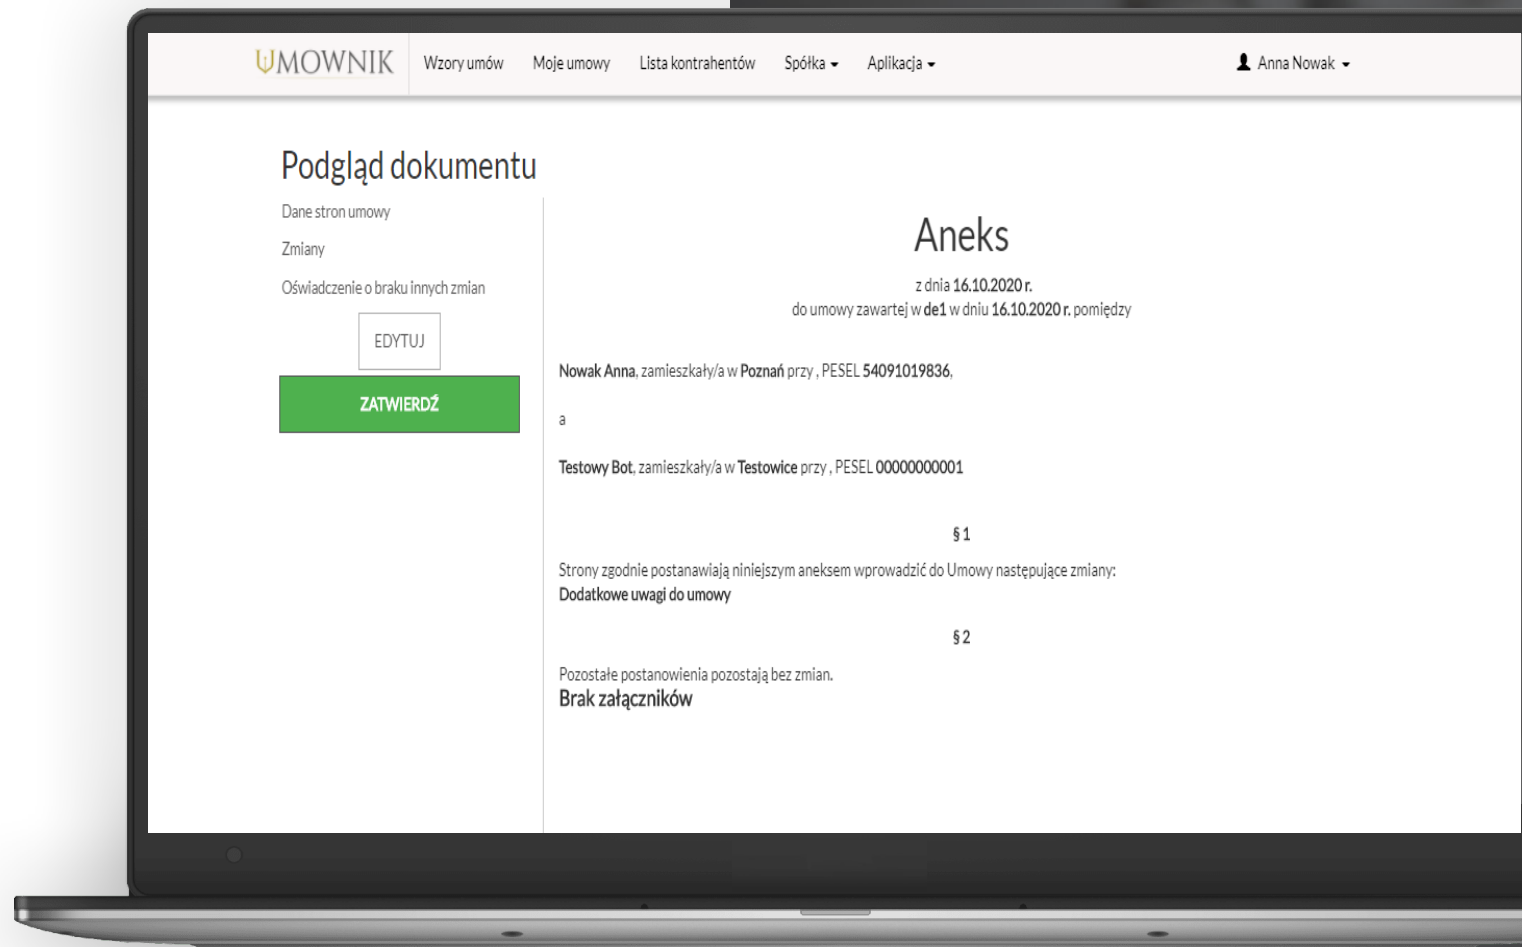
UMOWNIK Wzory umów Moje umowy Lista kontrahentów Spółka Aplikacja Anna Nowak

Podgląd dokumentu

Dane stron umowy

Zmiany

Oświadczenie o braku innych zmian

EDYTUJ

ZATWIERDŹ

Aneks

z dnia 16.10.2020 r.
do umowy zawartej w de1 w dniu 16.10.2020 r. pomiędzy

Nowak Anna, zamieszkały/a w Poznań przy , PESEL 54091019836,

a

Testowy Bot, zamieszkały/a w Testowice przy , PESEL 00000000001

§ 1

Strony zgodnie postanawiają niniejszym aneksem wprowadzić do Umowy następujące zmiany:
Dodatkowe uwagi do umowy

§ 2

Pozostałe postanowienia pozostają bez zmian.
Brak załączników